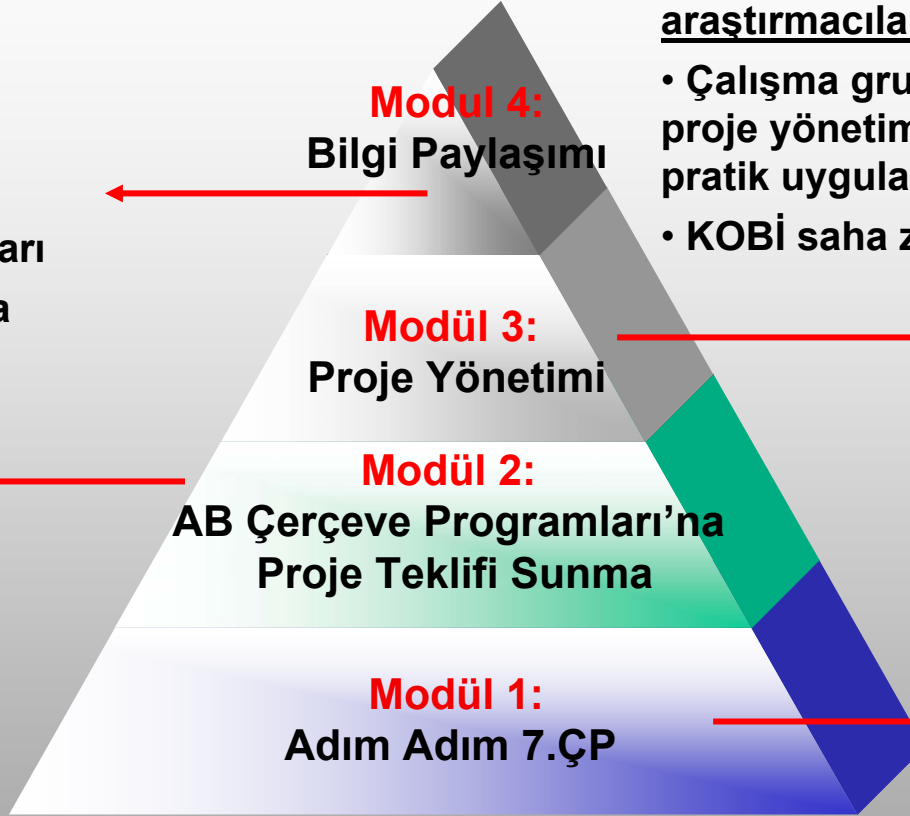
araştırmacıla

• Çalışma gru
proje yönetim
pratik uygula

• KOBİ saha z

arı
a

Modul 4:
Bilgi Paylaşımı

Modül 3:
Proje Yönetimi

Modül 2:
AB Çerçeve Programları'na
Proje Teklifi Sunma

Modül 1:
Adım Adım 7.ÇP